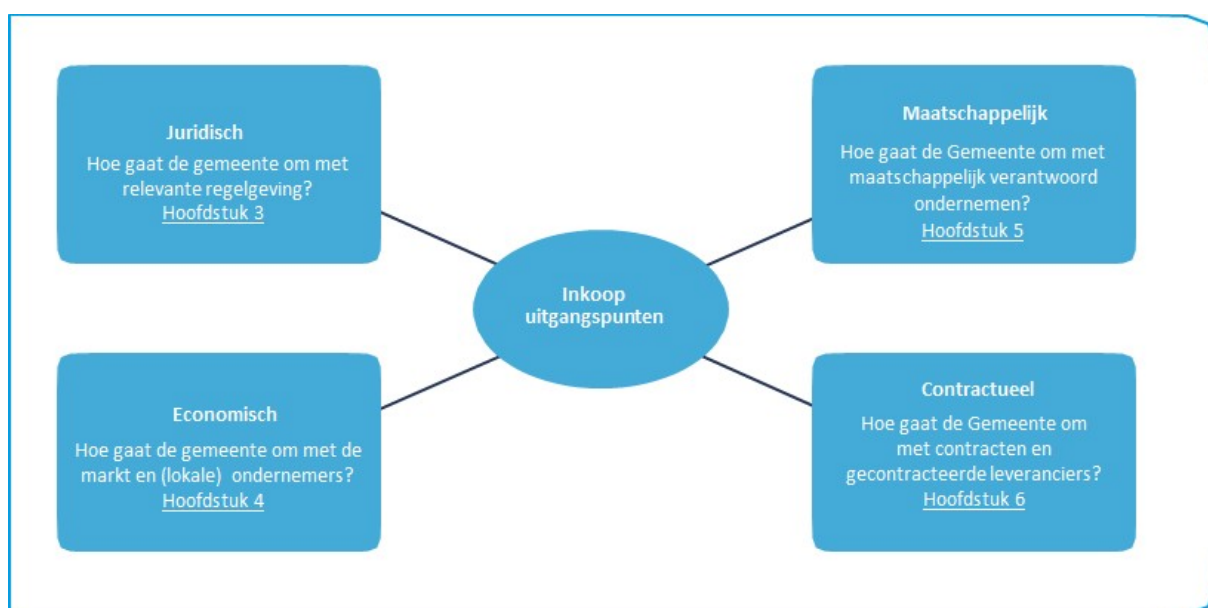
Juridisch
Hoe gaat de gemeente om met relevante regelgeving?
Hoofdstuk 3

Maatschappelijk
Hoe gaat de Gemeente om met maatschappelijk verantwoord ondernemen?
Hoofdstuk 5

Inkoop uitgangspunten

Economisch
Hoe gaat de gemeente om met de markt en (lokale) ondernemers?
Hoofdstuk 4

Contractueel
Hoe gaat de Gemeente om met contracten en gecontracteerde leveranciers?
Hoofdstuk 6